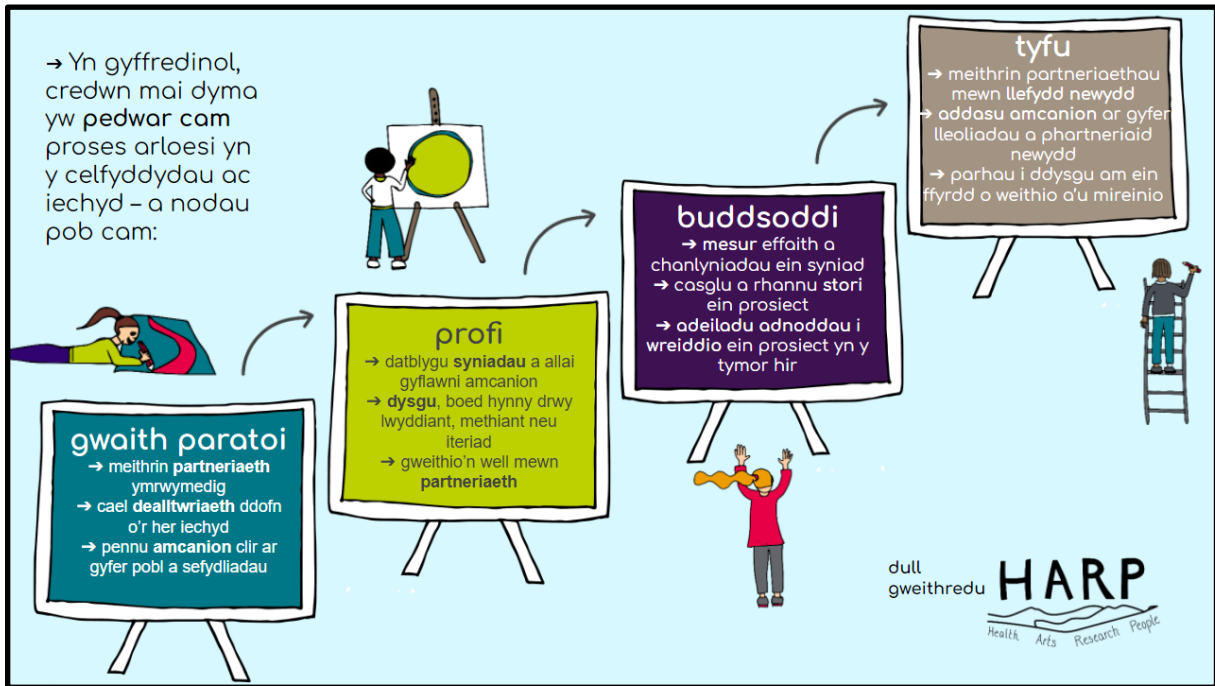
➔ Yn gyffredinol, credwn mai dyma yw **pedwar cam** proses arloesi yn y celfyddydau ac iechyd – a nodau pob cam:

gwaith paratoi
➔ meithrin **partneriaeth** ymrwymedig
➔ cael **dealltwriaeth** ddofn o'r her iechyd
➔ pennu **amcanion** clir ar gyfer pobl a sefydliadau

profi
➔ datblygu **syniadau** a allai gyflawni amcanion
➔ **dysgu**, boed hynny drwy lwyddiant, methiant neu iteriad
➔ gweithio'n well mewn **partneriaeth**

buddsoddi
➔ **mesur** effaith a chanlyniadau ein syniad
➔ casglu a rhannu **stori** ein prosiect
➔ **adeiladu adnoddau** i **wreiddio** ein prosiect yn y tymor hir

tyfu
➔ meithrin partneriaethau mewn **llefydd newydd**
➔ **addasu amcanion** ar gyfer lleoliadau a phartneriaid newydd
➔ parhau i ddysgu am ein ffyrdd o weithio a'u mireinio

dull gweithredu HARP
Health Arts Research People